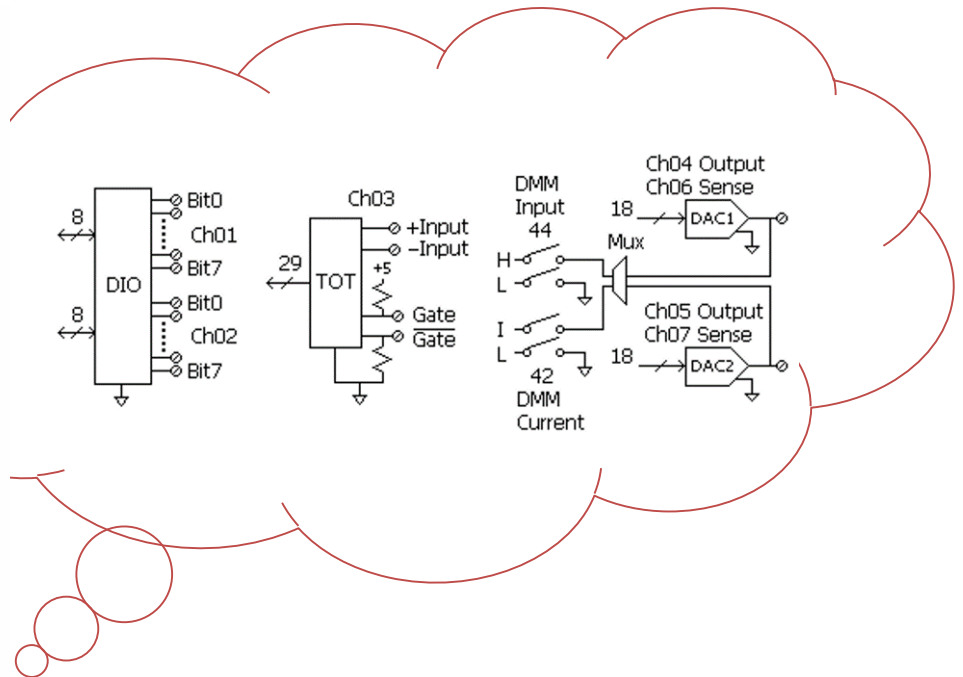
8

8

DIO

Bit0

Ch01

Bit7

Bit0

Ch02

Bit7

Ch03

29

TOT

+Input

–Input

+5

Gate

$\overline{\text{Gate}}$

DMM Input 44

H

L

I

L

42 DMM Current

Mux

Ch04 Output
Ch06 Sense

18

DAC1

Ch05 Output
Ch07 Sense

18

DAC2